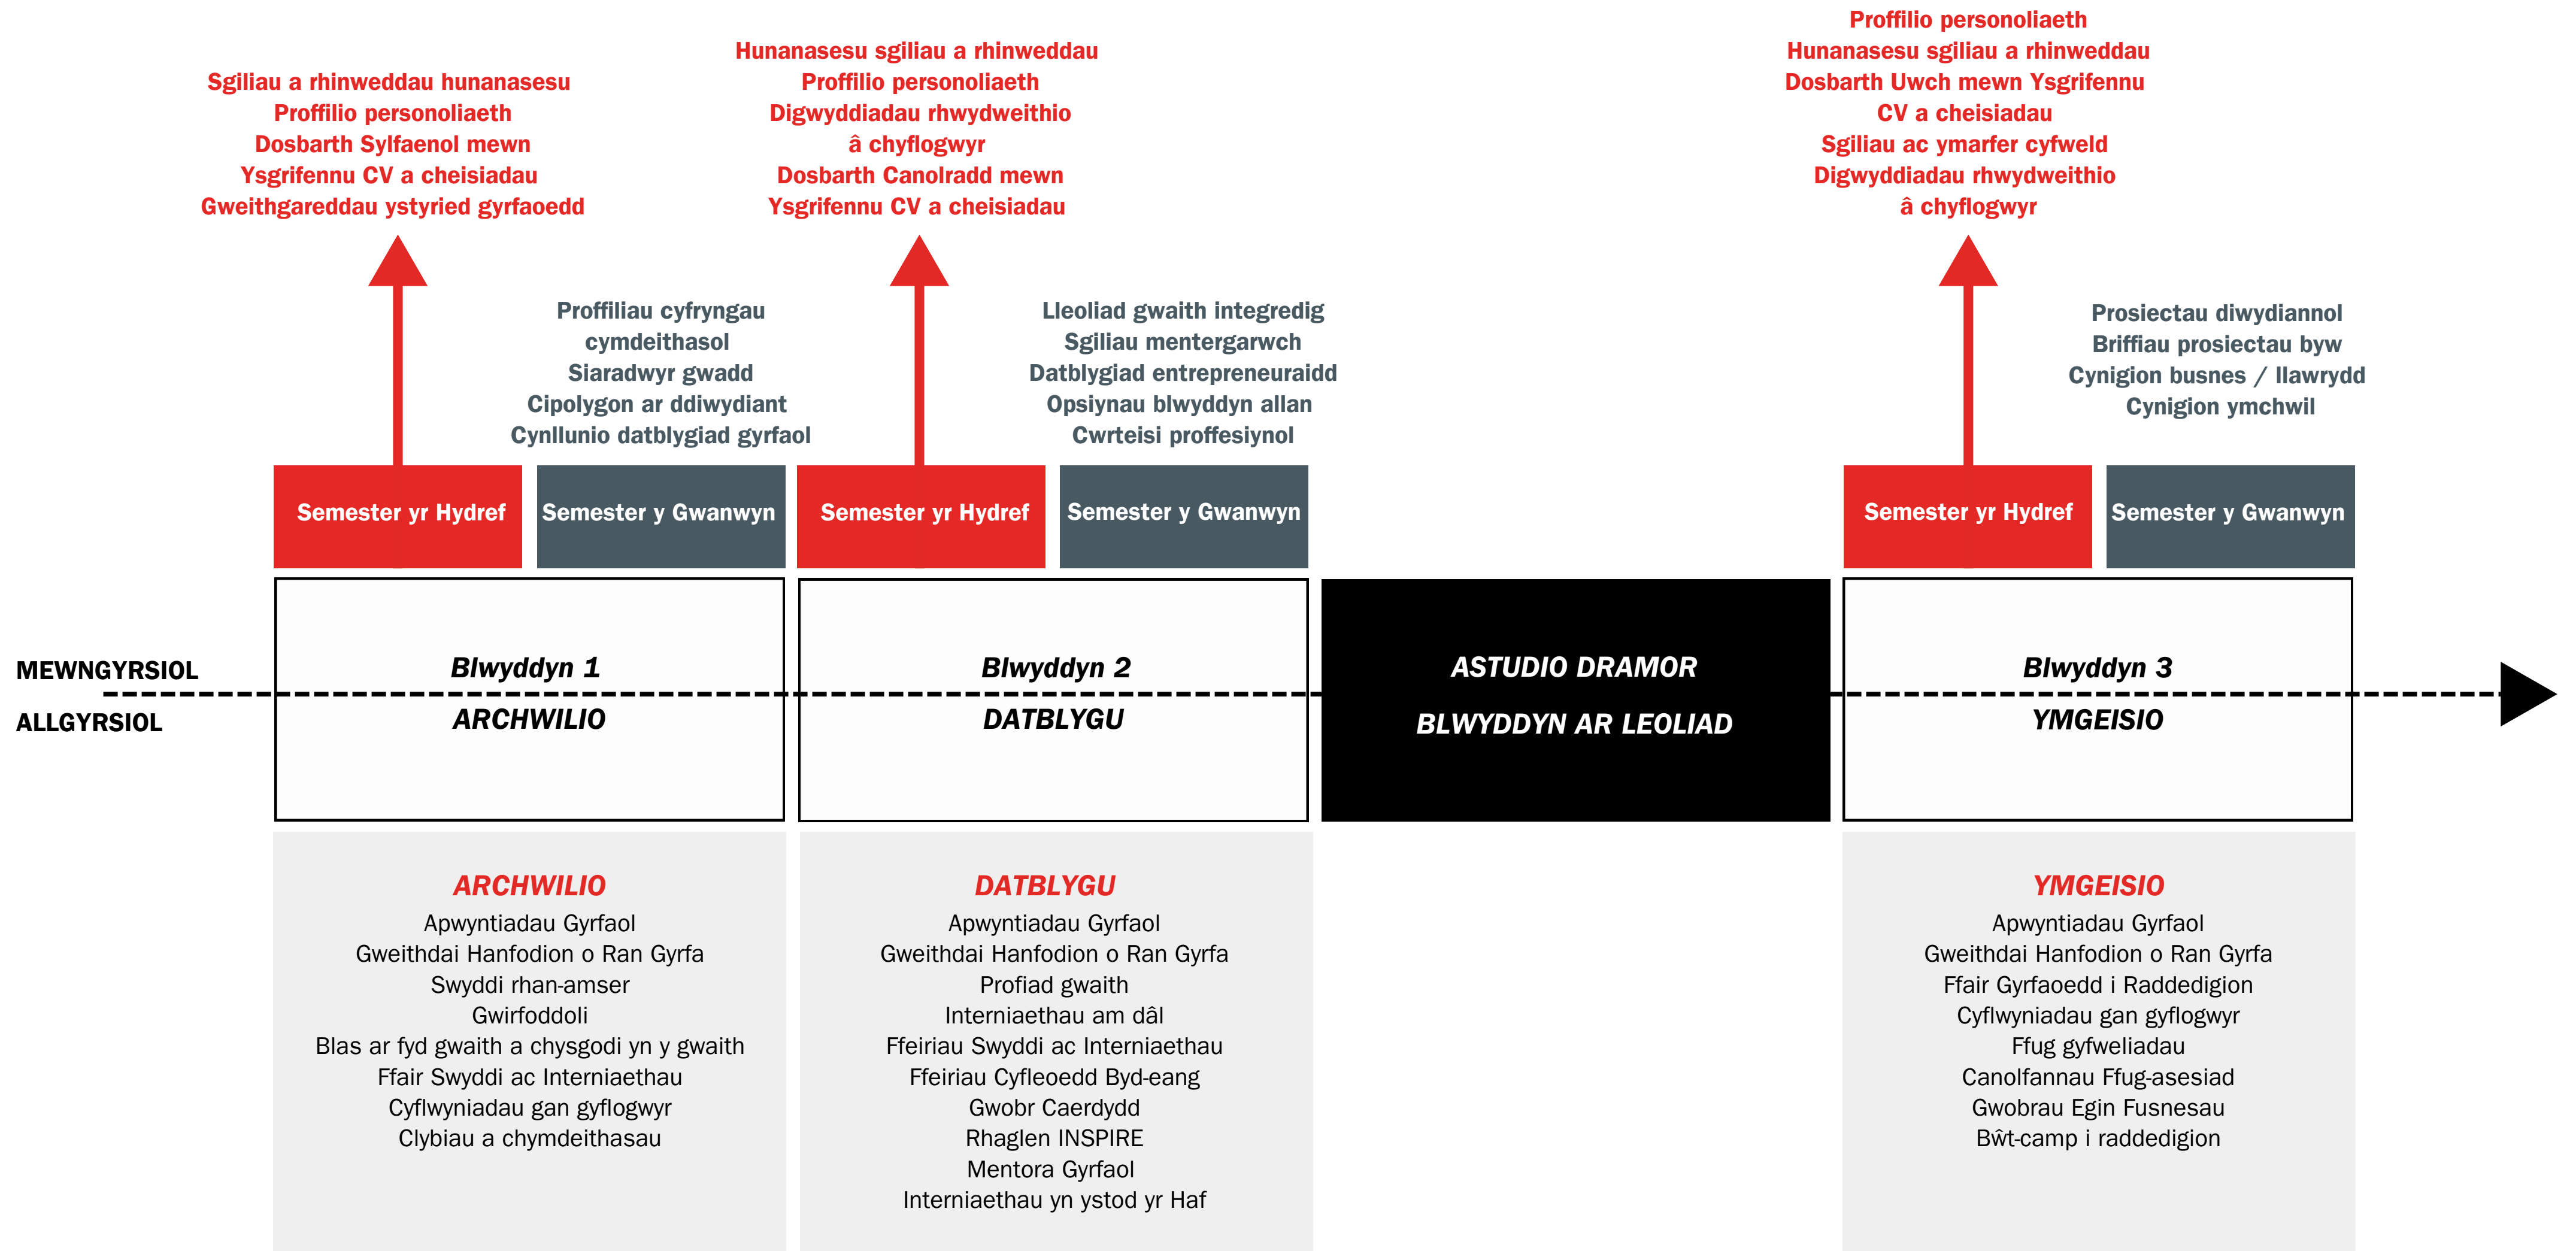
Sgiliau a rhinweddau hunanasesu
Proffilio personoliaeth
Dosbarth Sylfaenol mewn
Ysgrifennu CV a cheisiadau
Gweithgareddau ystyried gyrfaoedd

Proffiliau cyfryngau
cymdeithasol
Siaradwyr gwadd
Cipolygon ar ddiwydiant
Cynllunio datblygiad gyrfaol

Hunanasesu sgiliau a rhinweddau
Proffilio personoliaeth
Digwyddiadau rhwydweithio
â chyflogwyr
Dosbarth Canolradd mewn
Ysgrifennu CV a cheisiadau

Lleoliad gwaith integredig
Sgiliau mentergarwch
Datblygiad entrepreneuraidd
Opsiynau blwyddyn allan
Cwrteisi proffesiynol

Proffilio personoliaeth
Hunanasesu sgiliau a rhinweddau
Dosbarth Uwch mewn Ysgrifennu
CV a cheisiadau
Sgiliau ac ymarfer cyfweld
Digwyddiadau rhwydweithio
â chyflogwyr

Prosiectau diwydiannol
Briffiau prosiectau byw
Cynigion busnes / llawrydd
Cynigion ymchwil

Semester yr Hydref
Semester y Gwanwyn
Semester yr Hydref
Semester y Gwanwyn
Semester yr Hydref
Semester y Gwanwyn

MEWNGYRSIOL
ALLGYRSIOL

Blwyddyn 1
ARCHWILIO

Blwyddyn 2
DATBLYGU

ASTUDIO DRAMOR
BLWYDDYN AR LEOLIAD

Blwyddyn 3
YMGEISIO

ARCHWILIO
Apwyntiadau Gyrfaol
Gweithdai Hanfodion o Ran Gyrfa
Swyddi rhan-amser
Gwirfoddoli
Blas ar fyd gwaith a chysgodi yn y gwaith
Ffair Swyddi ac Interniaethau
Cyflwyniadau gan gyflogwyr
Clybiau a chymdeithasau

DATBLYGU
Apwyntiadau Gyrfaol
Gweithdai Hanfodion o Ran Gyrfa
Profiad gwaith
Interniaethau am dâl
Ffeiriau Swyddi ac Interniaethau
Ffeiriau Cyfleoedd Byd-eang
Gwobr Caerdydd
Rhaglen INSPIRE
Mentora Gyrfaol
Interniaethau yn ystod yr Haf

YMGEISIO
Apwyntiadau Gyrfaol
Gweithdai Hanfodion o Ran Gyrfa
Ffair Gyrfaoedd i Raddedigion
Cyflwyniadau gan gyflogwyr
Ffug gyfweliadau
Canolfannau Ffug-asesiad
Gwobrau Egin Fusnesau
Bŵt-camp i raddedigion